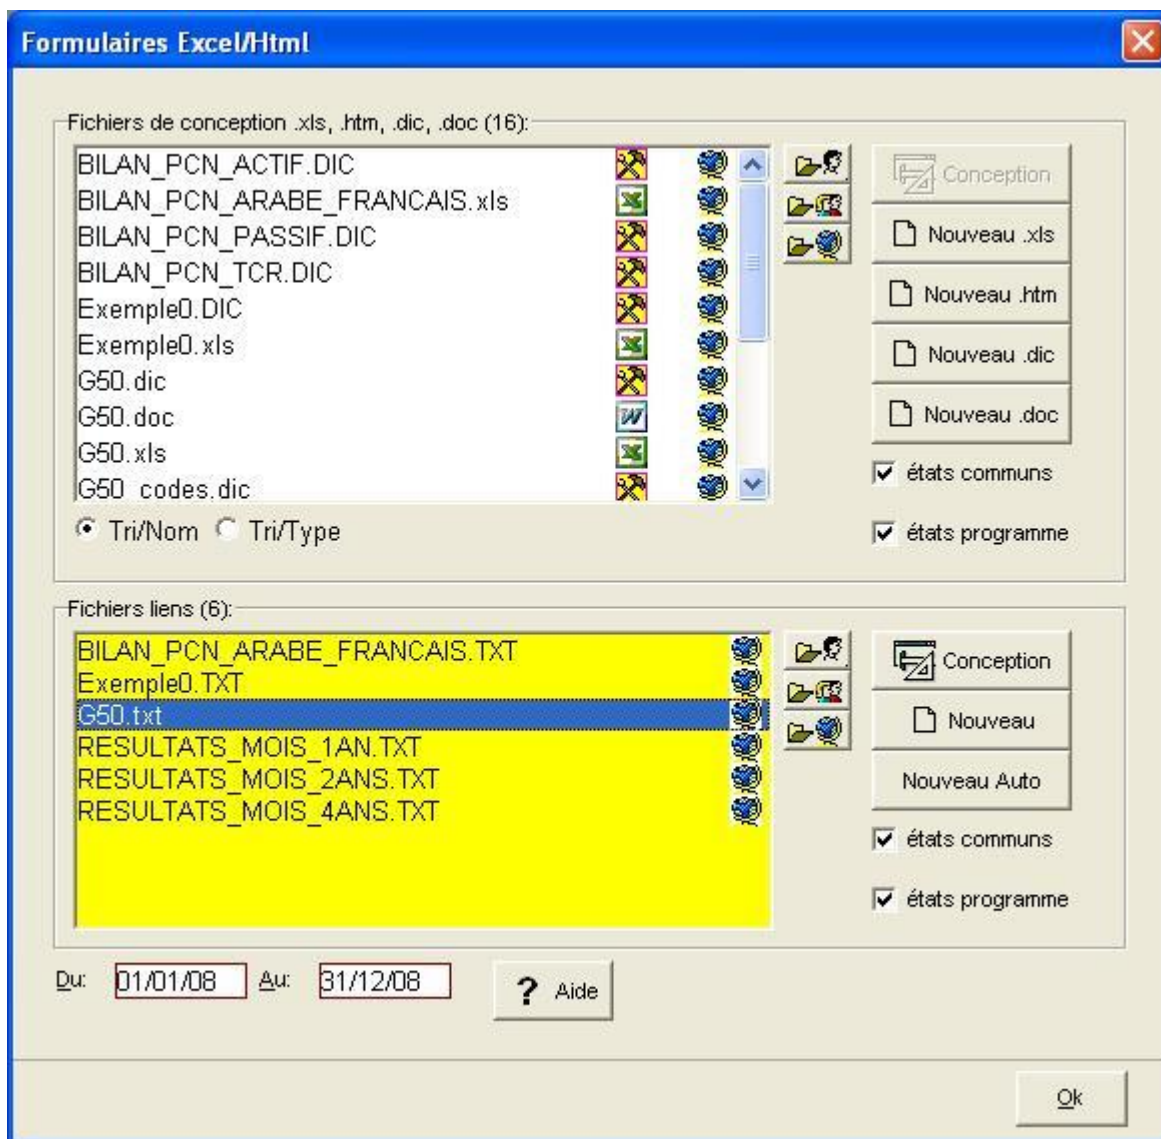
Formulaires Excel/Html

Fichiers de conception .xls, .htm, .dic, .doc (16):

BILAN_PCN_ACTIF.DIC
BILAN_PCN_ARABE_FRANCAIS.xls
BILAN_PCN_PASSIF.DIC
BILAN_PCN_TCR.DIC
Exemple0.DIC
Exemple0.xls
G50.dic
G50.doc
G50.xls
G50_codes.dic

Tri/Nom Tri/Type

Conception
Nouveau .xls
Nouveau .htm
Nouveau .dic
Nouveau .doc
états communs
états programme

Fichiers liens (6):

BILAN_PCN_ARABE_FRANCAIS.TXT
Exemple0.TXT
G50.txt
RESULTATS_MOIS_1AN.TXT
RESULTATS_MOIS_2ANS.TXT
RESULTATS_MOIS_4ANS.TXT

Conception
Nouveau
Nouveau Auto
états communs
états programme

Du: 01/01/08 Au: 31/12/08

? Aide

Ok